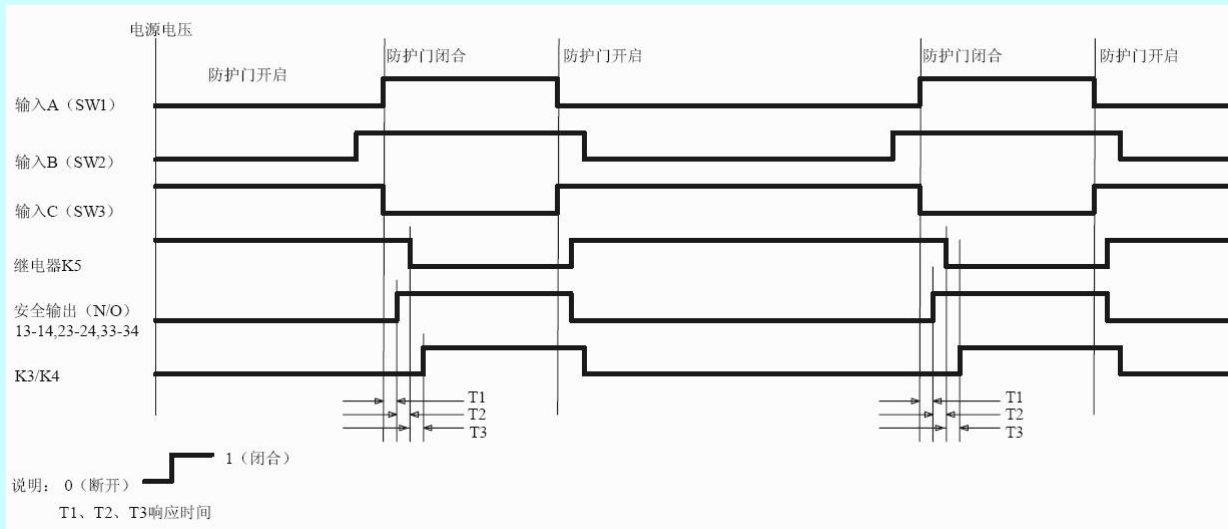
电源电压

防护门开启

防护门闭合

防护门开启

防护门闭合

防护门开启

输入A（SW1）

输入B（SW2）

输入C（SW3）

继电器K5

安全输出（N/O）
13-14,23-24,33-34

K3/K4

T1
T2
T3

T1
T2
T3

1（闭合）

说明： 0（断开）

T1、T2、T3响应时间